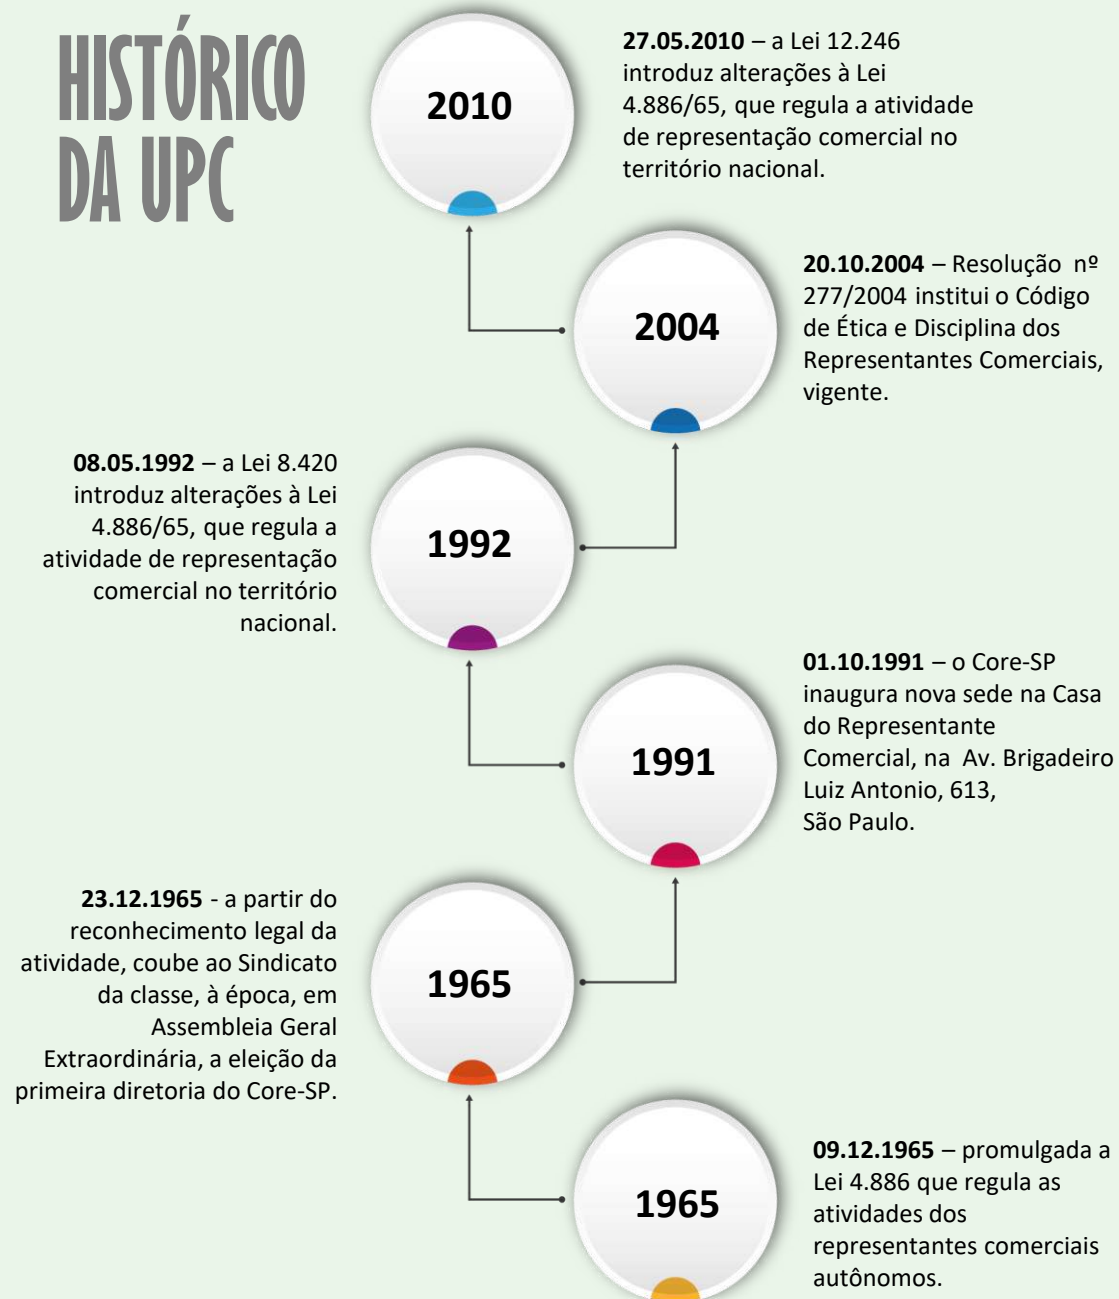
HISTÓRICO DA UPC

2010

27.05.2010 – a Lei 12.246 introduz alterações à Lei 4.886/65, que regula a atividade de representação comercial no território nacional.

2004

20.10.2004 – Resolução nº 277/2004 institui o Código de Ética e Disciplina dos Representantes Comerciais, vigente.

1992

08.05.1992 – a Lei 8.420 introduz alterações à Lei 4.886/65, que regula a atividade de representação comercial no território nacional.

1991

01.10.1991 – o Core-SP inaugura nova sede na Casa do Representante Comercial, na Av. Brigadeiro Luiz Antonio, 613, São Paulo.

1965

23.12.1965 - a partir do reconhecimento legal da atividade, coube ao Sindicato da classe, à época, em Assembleia Geral Extraordinária, a eleição da primeira diretoria do Core-SP.

1965

09.12.1965 – promulgada a Lei 4.886 que regula as atividades dos representantes comerciais autônomos.